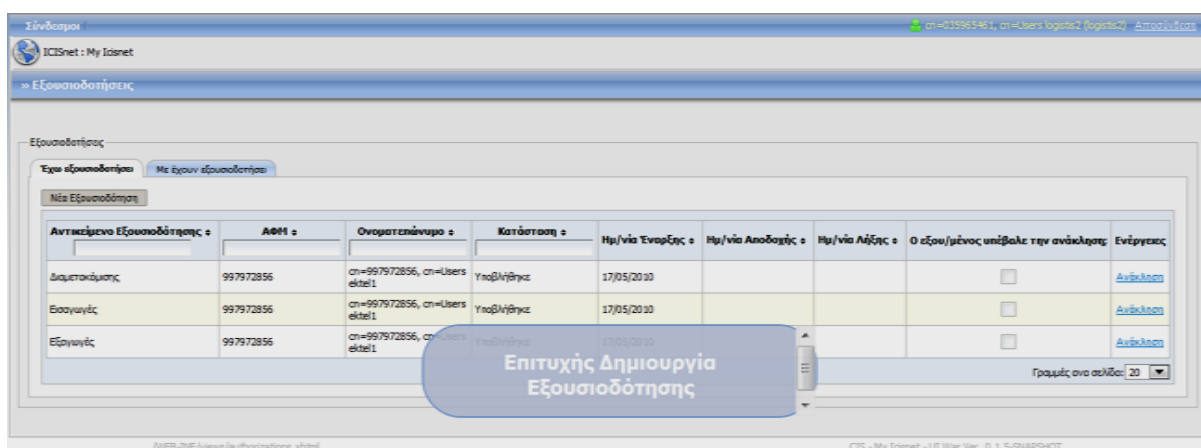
Σύνδεσμοι

cn=035965461, cn=Users logistis2 (logistis2) Αποσύνδεση

ICISnet : My Icisnet

» Εξουσιοδοτήσεις

Εξουσιοδοτήσεις

Έχω εξουσιοδοτήσει | Με έχουν εξουσιοδοτήσει

Νέα Εξουσιοδότηση

| Αντικείμενο Εξουσιοδότησης | ΑΦΜ | Ονοματεπώνυμο | Κατάσταση | Ημ/νία Έναρξης | Ημ/νία Αποδοχής | Ημ/νία Λήξης | Ο εξου/μένος υπέβαλε την ανάκληση | Ενέργειες |
|---|---|---|---|---|---|---|---|---|
| Διαμετακόμισης | 997972856 | cn=997972856, cn=Users ektel1 | Υποβλήθηκε | 17/05/2010 | | | | Ανάκληση |
| Εισαγωγές | 997972856 | cn=997972856, cn=Users ektel1 | Υποβλήθηκε | 17/05/2010 | | | | Ανάκληση |
| Εξαγωγές | 997972856 | cn=997972856, cn=Users ektel1 | Υποβλήθηκε | 17/05/2010 | | | | Ανάκληση |

Επιτυχής Δημιουργία Εξουσιοδότησης

Γραμμές ανα σελίδα: 20

/WEB-INF/views/authorizations.xhtml

CIS - My Icisnet - UI War Ver. 0.1.5-SNAPSHOT